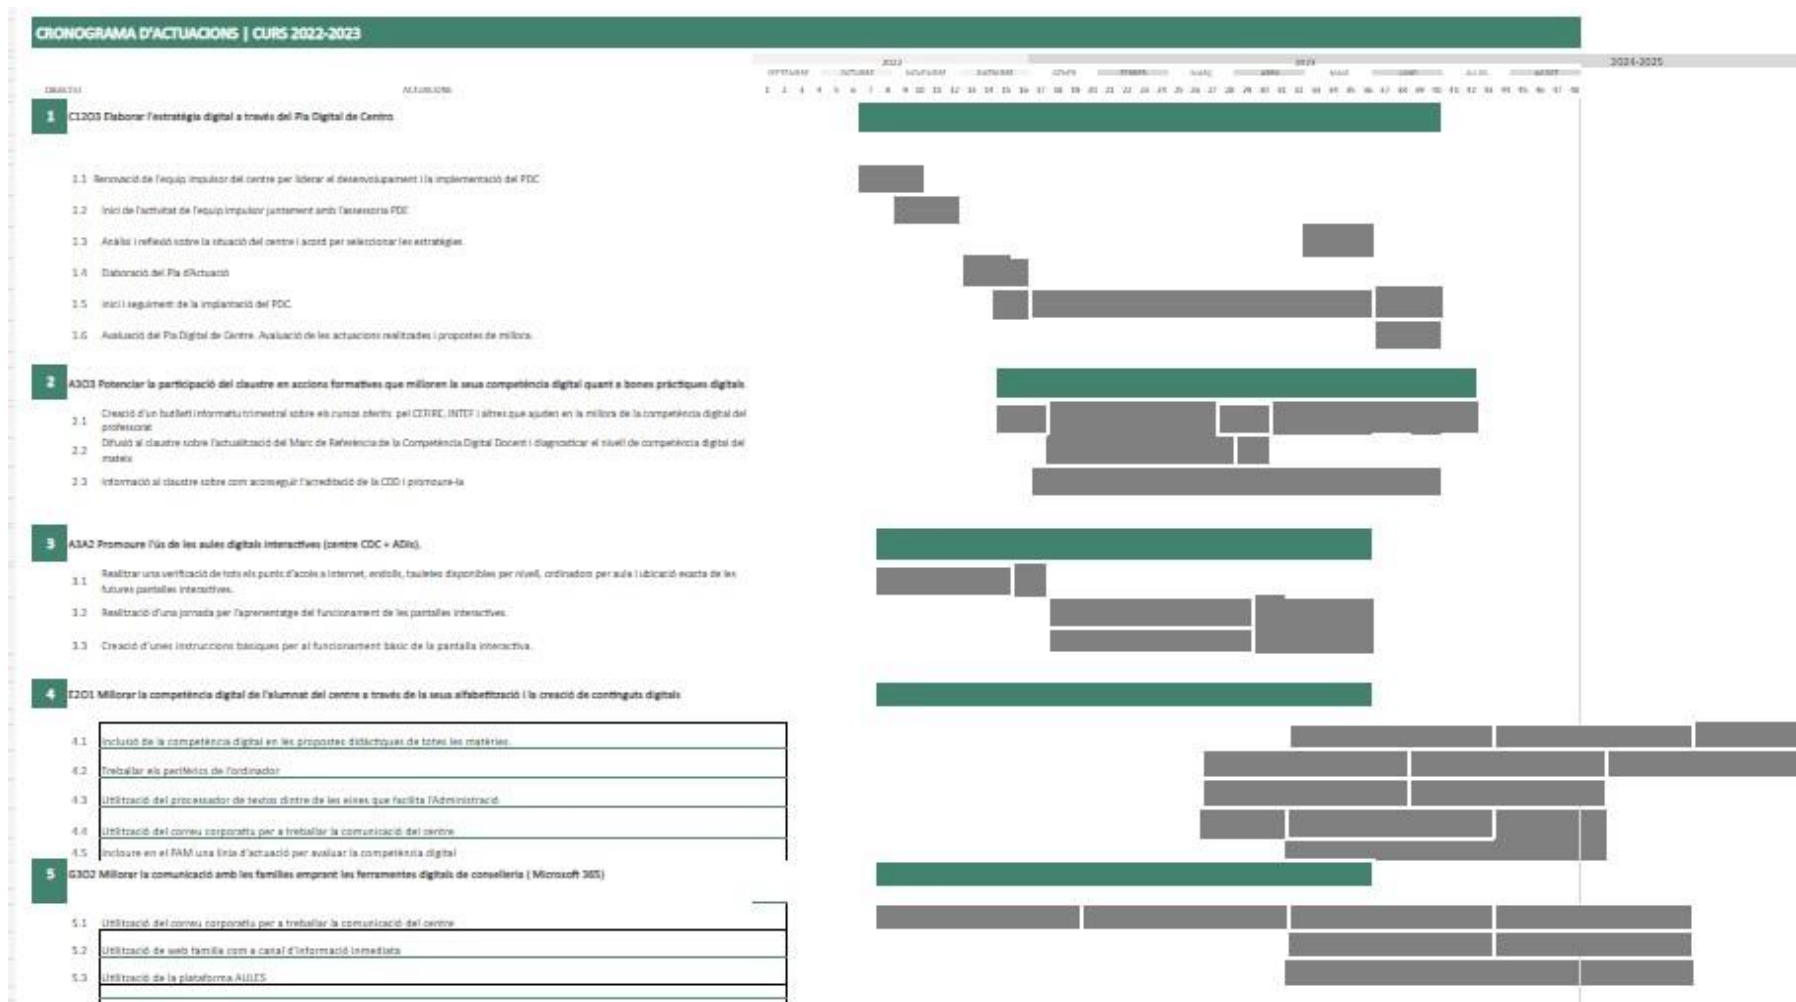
CRONOGRAMA D'ACTUACIONS | CURS 2022-2023

2022 2023 2024-2025

OBJECTIU ACTUACIONS

1 C1O3 Elaborar l'estratègia digital a través del Pla Digital de Centre

1.1 Renovació de l'equip impulsor del centre per liderar el desenvolupament i la implementació del PDC

1.2 Inici de l'activitat de l'equip impulsor juntament amb l'assessoria PDC

1.3 Anàlisi i reflexió sobre la situació del centre i acord per seleccionar les estratègies

1.4 Elaboració del Pla d'Actuació

1.5 Inici i seguiment de la implantació del PDC

1.6 Avaluació del Pla Digital de Centre. Avaluació de les actuacions realitzades i propostes de millora.

2 A3O3 Potenciar la participació del claustre en accions formatives que milloren la seua competència digital quant a bones pràctiques digitals

2.1 Creació d'un butlletí informatiu trimestral sobre els cursos oferits pel CEFIRE, INTEF i altres que ajuden en la millora de la competència digital del professorat

2.2 Difusió al claustre sobre l'actualització del Marc de Referència de la Competència Digital Docent i diagnosticar el nivell de competència digital del mateix

2.3 Informació al claustre sobre com aconseguir l'acreditació de la CDD i promoure-la

3 A3A2 Promoure l'ús de les aules digitals interactives (centre CDC + ADIs).

3.1 Realitzar una verificació de tots els punts d'accés a internet, endolls, tauletes disponibles per nivell, ordinadors per aula i ubicació exacta de les futures pantalles interactives.

3.2 Realització d'una jornada per l'aprenentatge del funcionament de les pantalles interactives.

3.3 Creació d'unes instruccions bàsiques per al funcionament bàsic de la pantalla interactiva.

4 E2O1 Millorar la competència digital de l'alumnat del centre a través de la seua alfabetització i la creació de continguts digitals

4.1 Inclusió de la competència digital en les propostes didàctiques de totes les matèries.

4.2 Treballar els perifèrics de l'ordinador

4.3 Utilització del processador de textos dintre de les eines que facilita l'Administració

4.4 Utilització del correu corporatiu per a treballar la comunicació del centre

4.5 Incloure en el PAM una línia d'actuació per avaluar la competència digital

5 G3O2 Millorar la comunicació amb les famílies emprant les ferramentes digitals de conselleria ( Microsoft 365)

5.1 Utilització del correu corporatiu per a treballar la comunicació del centre

5.2 Utilització de web família com a canal d'informació immediata

5.3 Utilització de la plataforma AULES